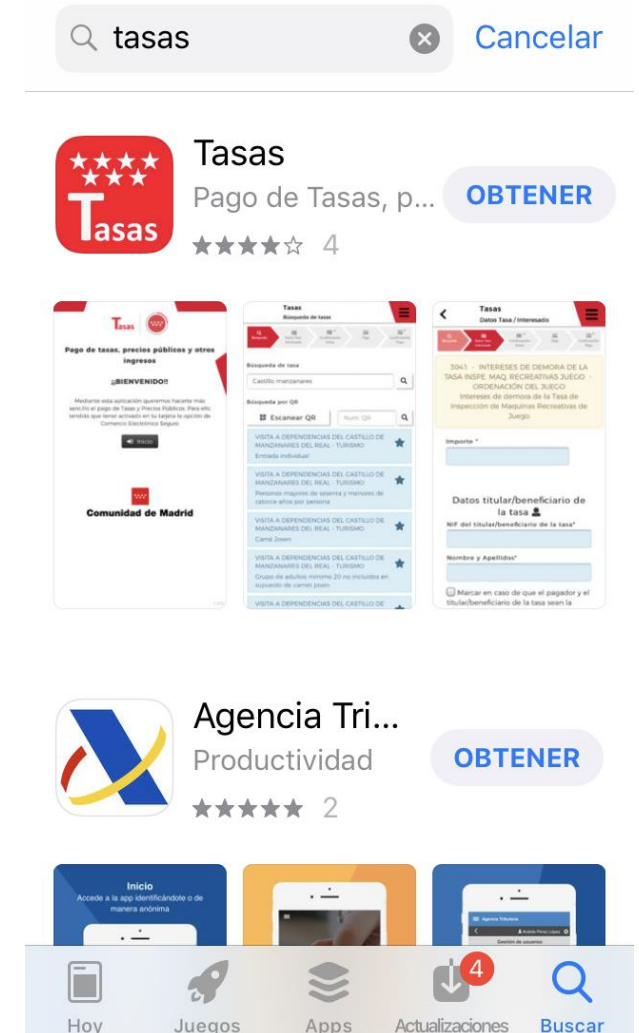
tasas

Cancelar

Tasas

Tasas

Pago de Tasas, p...

OBTENER

★★★★☆ 4

Tasas

Pago de tasas, precios públicos y otros ingresos

¡¡BIENVENIDO!!

Mediante esta aplicación queremos hacerte más sencillo el pago de Tasas y Precios Públicos. Para ello tendrás que tener activado en tu tarjeta la opción de Comercio Electrónico Seguro.

Inicio

Comunidad de Madrid

Tasas
Búsqueda de tasas

Búsqueda de tasa

Castillo manzanares

Búsqueda por QR

Escanear QR

Num. QR

VISITA A DEPENDENCIAS DEL CASTILLO DE MANZANARES DEL REAL - TURISMO
Entrada individual

VISITA A DEPENDENCIAS DEL CASTILLO DE MANZANARES DEL REAL - TURISMO
Personas mayores de sesenta y menores de catorce años por persona

VISITA A DEPENDENCIAS DEL CASTILLO DE MANZANARES DEL REAL - TURISMO
Carné Joven

VISITA A DEPENDENCIAS DEL CASTILLO DE MANZANARES DEL REAL - TURISMO
Grupo de adultos mínimo 20 no incluidos en supuesto de carnet joven

VISITA A DEPENDENCIAS DEL CASTILLO DE

Tasas
Datos Tasa / Interesado

3041 - INTERESES DE DEMORA DE LA TASA INSPE. MAQ. RECREATIVAS JUEGO - ORDENACIÓN DEL JUEGO
Intereses de demora de la Tasa de Inspección de Maquinas Recreativas de Juego

Importe *

Datos titular/beneficiario de la tasa

NIF del titular/beneficiario de la tasa*

Nombre y Apellidos*

Marcar en caso de que el pagador y el titular/beneficiario de la tasa sean la

Agencia Tri...

Productividad

OBTENER

★★★★★ 2

Inicio
Accede a la app identificándote o de manera anónima

Agencia Tributaria

Gestión de usuarios

Hoy

Juegos

Apps

4

Actualizaciones

Buscar